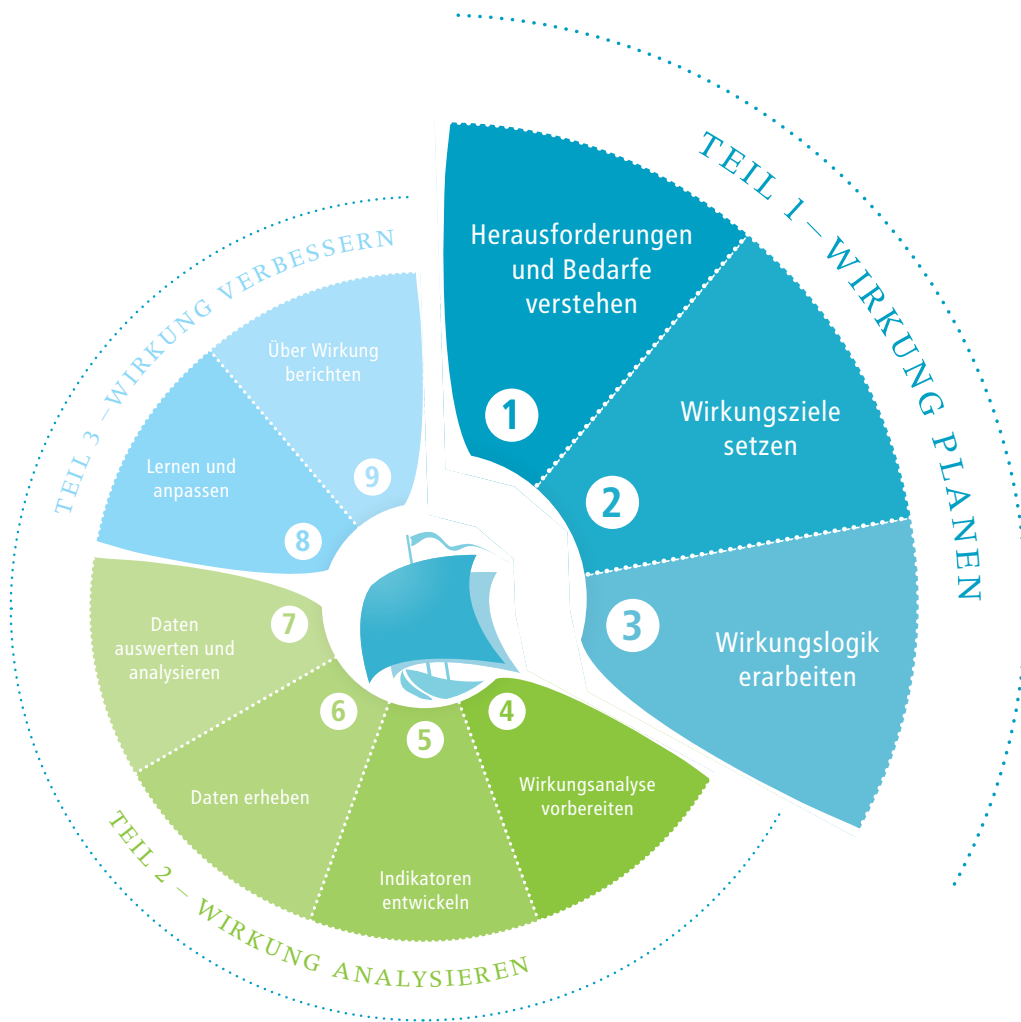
TEIL 1 – WIRKUNG PLANEN

Herausforderungen und Bedarfe verstehen

1

Wirkungsziele setzen

2

3

Wirkungslogik erarbeiten

TEIL 2 – WIRKUNG ANALYSIEREN

4

Wirkungsanalyse vorbereiten

5

Indikatoren entwickeln

6

Daten erheben

7

Daten auswerten und analysieren

TEIL 3 – WIRKUNG VERBESSERN

8

Lernen und anpassen

9

Über Wirkung berichten